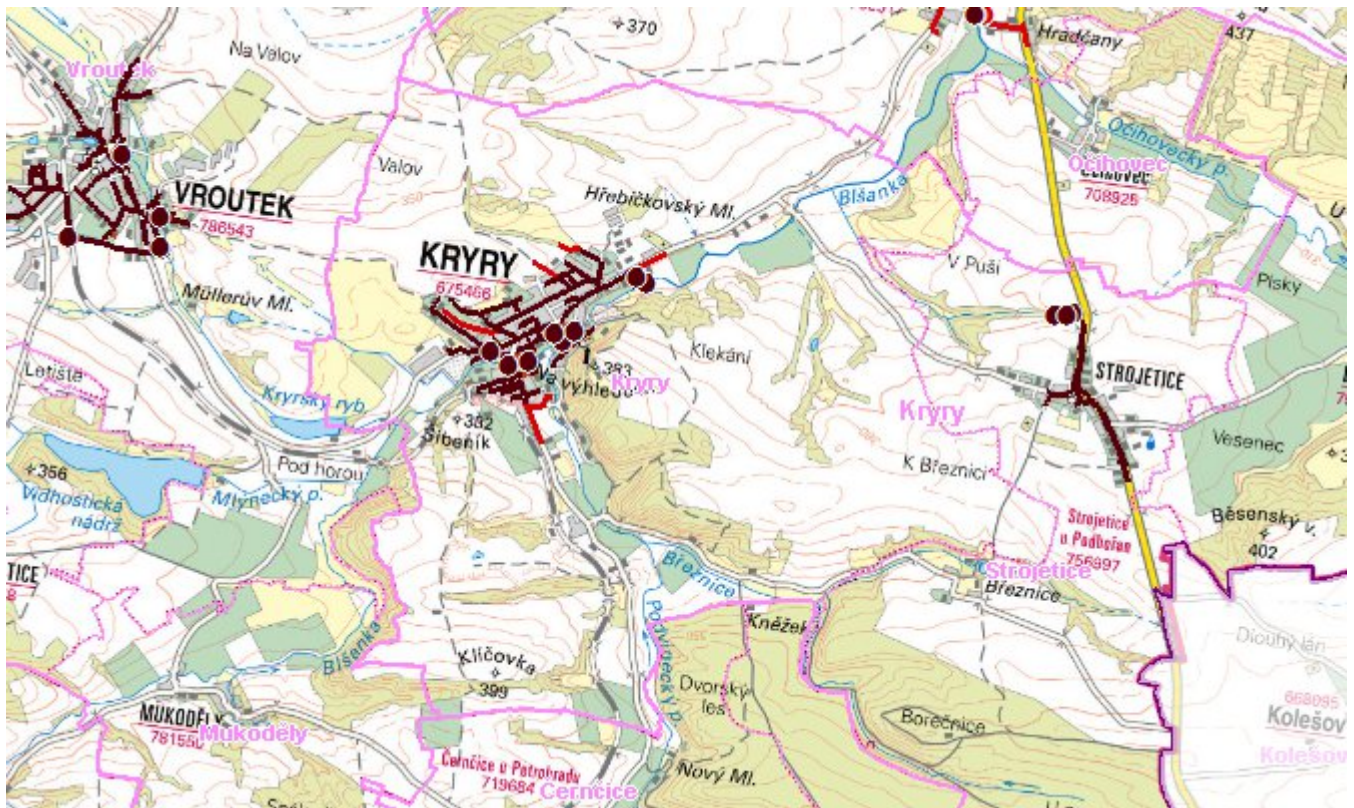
Na Valov
370
Hradčany
437
Vroutek
VROUTEK
786543
Valov
Hřebíčkovský Ml.
Bišanka
Očihovec
708925
Očihovecký p.
KRYRY
675466
V Puši
Pisky
Müllerův Ml.
Klekání
STROJETICE
Letiště
383
Na výhledu
Kryry
Kryry
Kryrský ryb.
382
Šibeník
Vesenec
356
Pod horou
K Březnici
Vidhostická nádrž
Mlýnecký p.
Strojetice u Podbořan
756997
Běsenský v.
402
TICE
Březnice
Strojetice
Březnice
Kněžek
Dlouhý lán
Bišanka
Podvinecký p.
Klíčovka
399
Dvorský les
668095
Kolešov
MUKOĎELY
78155
Mukoděly
Bořečnice
Kolešov
Černčice u Petrohradu
719684
Černčice
Nový Ml.